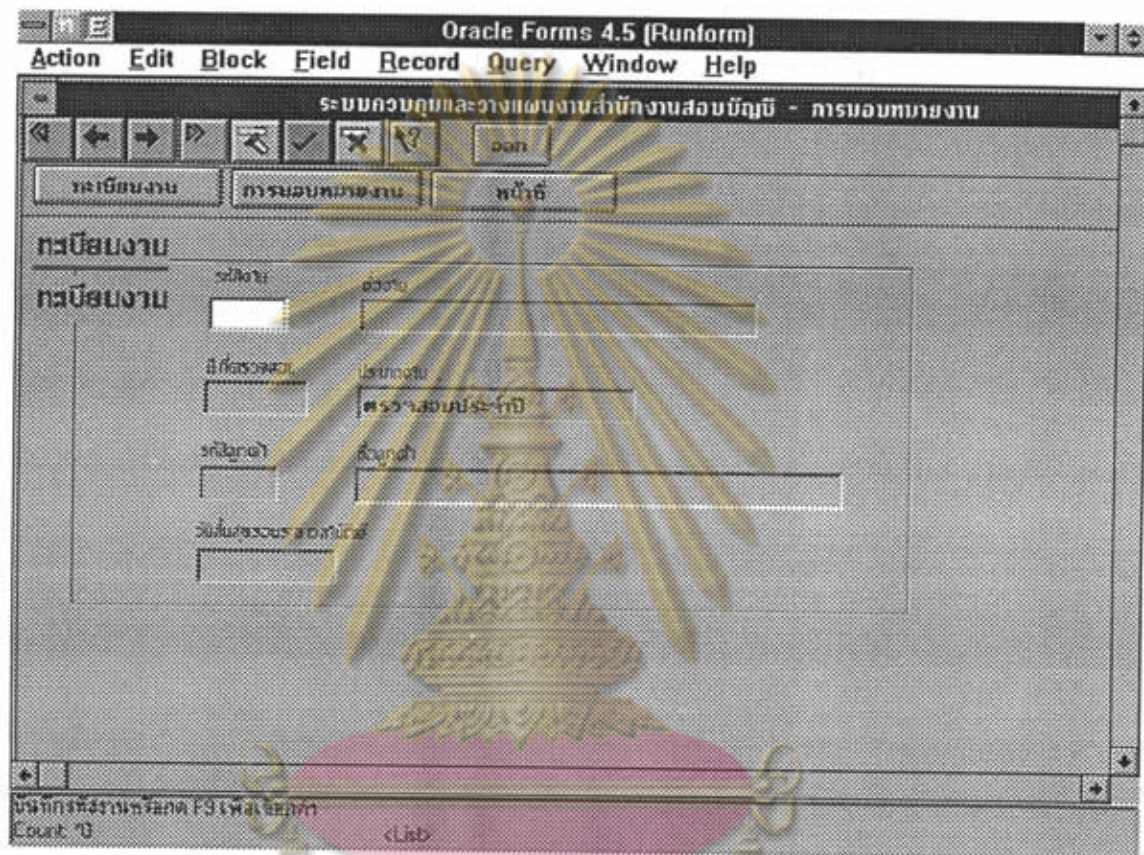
Oracle Forms 4.5 (Runform)

Action Edit Block Field Record Query Window Help

ระบบควบคุมและวางแผนงานสำนักงานสอบบัญชี - การมอบหมายงาน

ออก

ทะเบียนงาน การมอบหมายงาน หน้าที่

ทะเบียนงาน

ทะเบียนงาน

รหัสงาน

ชื่องาน

ปีที่ตรวจสอบ

ประเภทงาน

ตรวจสอบประจำปี

รหัสลูกค้า

ชื่อลูกค้า

วันสิ้นสุดรอบระยะเวลาบัญชี

บันทึกรหัสงานหรือกด F9 เพื่อเลือกค่า

Count: *0

<List>